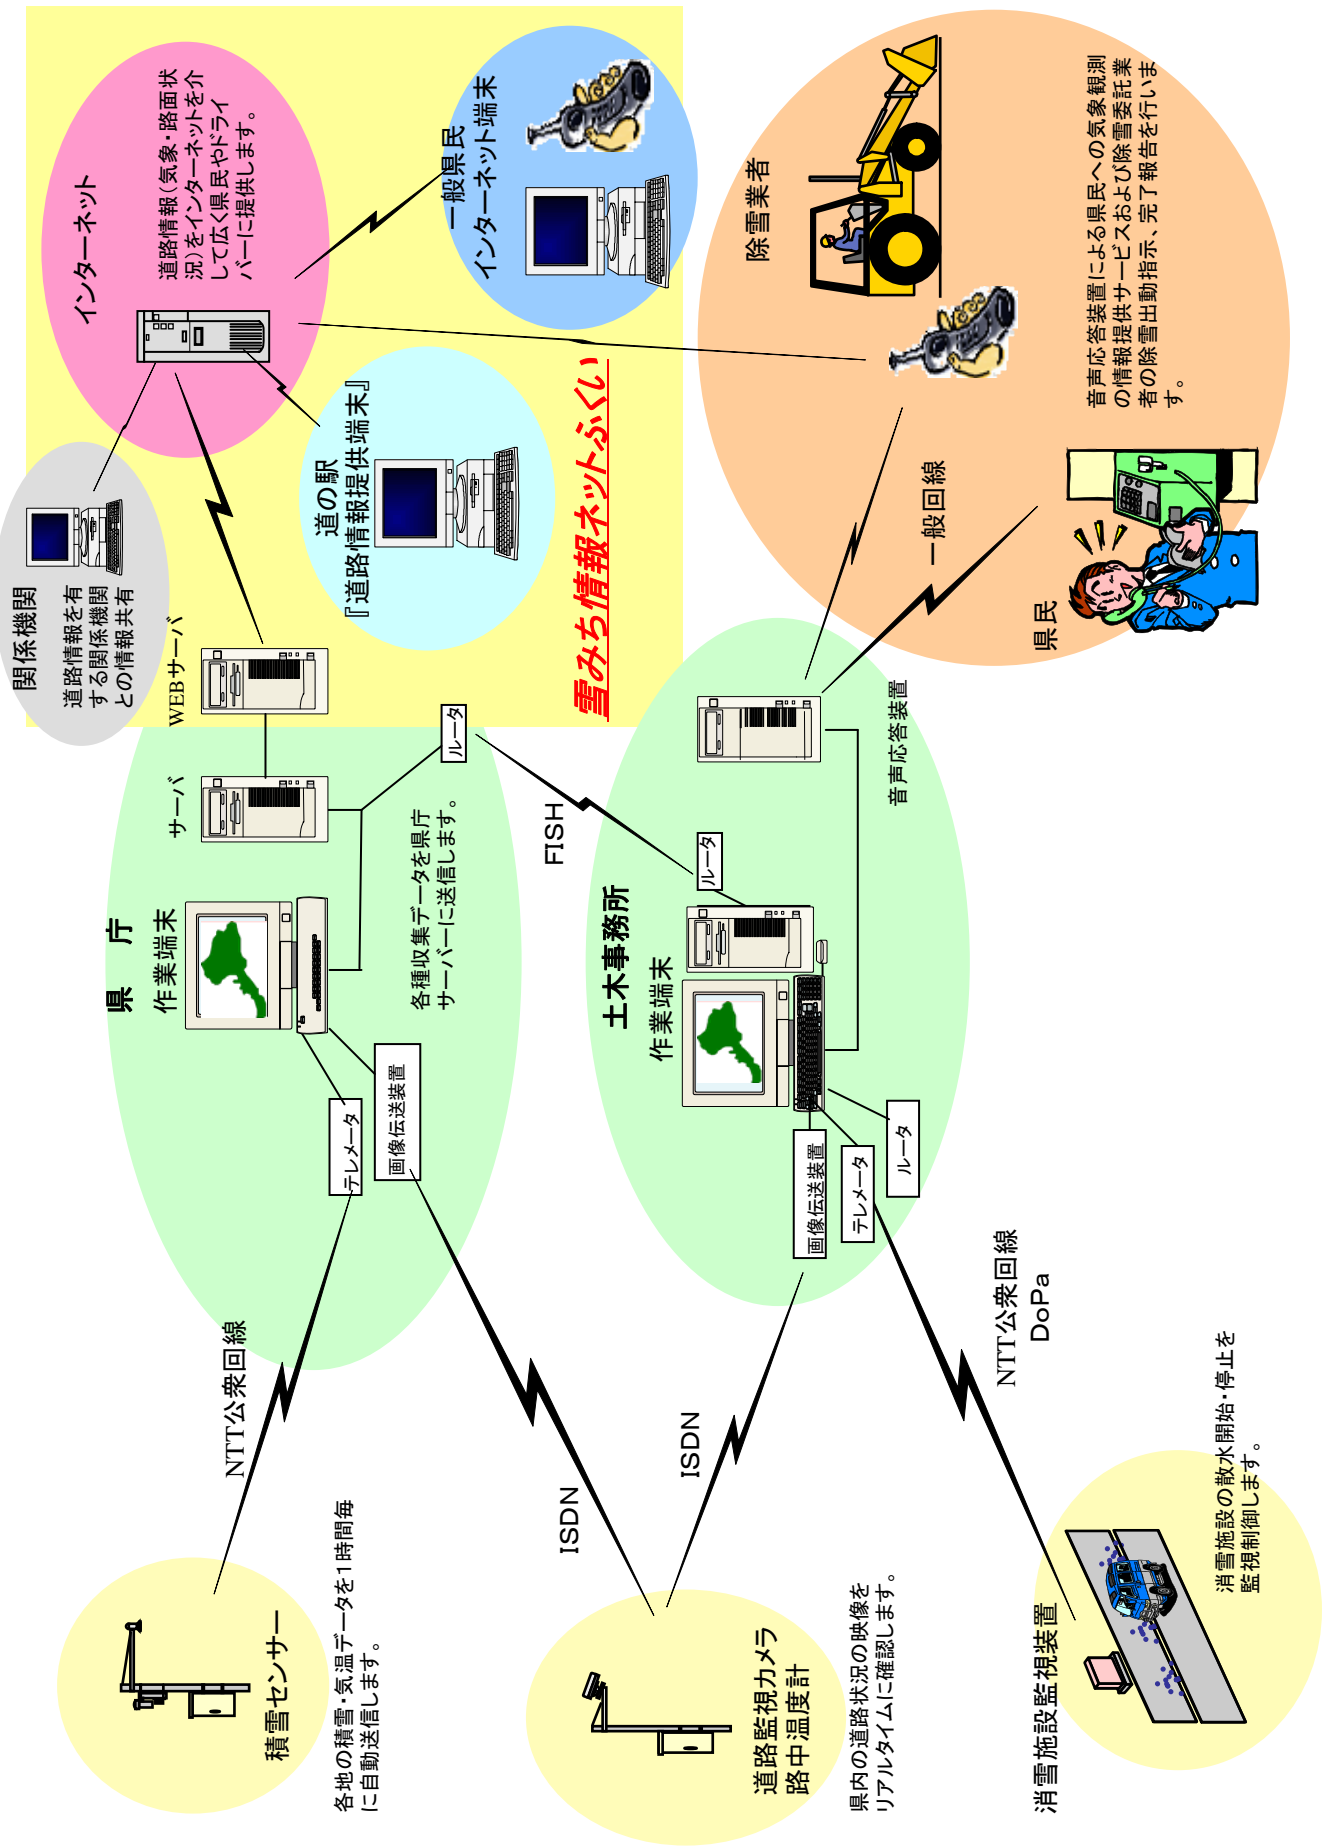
インターネット

道路情報(気象・路面状況)をインターネットを介して広く県民やドライバーに提供します。

一般県民
インターネット端末

道の駅
『道路情報提供端末』

雪みち情報ネットふくい

関係機関
道路情報を有する関係機関との情報共有

WEBサーバ

サーバ

ルータ

県　庁
作業端末

各種収集データを県庁サーバーに送信します。

テレメータ

画像伝送装置

除雪業者

音声応答装置による県民への気象観測の情報提供サービスおよび除雪委託業者の除雪出動指示、完了報告を行います。

一般回線

県民

音声応答装置

FISH

ルータ

土木事務所
作業端末

画像伝送装置

テレメータ

ルータ

NTT公衆回線

ISDN

ISDN

NTT公衆回線
DoPa

積雪センサー
各地の積雪・気温データを1時間毎に自動送信します。

道路監視カメラ
路中温度計
県内の道路状況の映像をリアルタイムに確認します。

消雪施設監視装置
消雪施設の散水開始・停止を監視制御します。